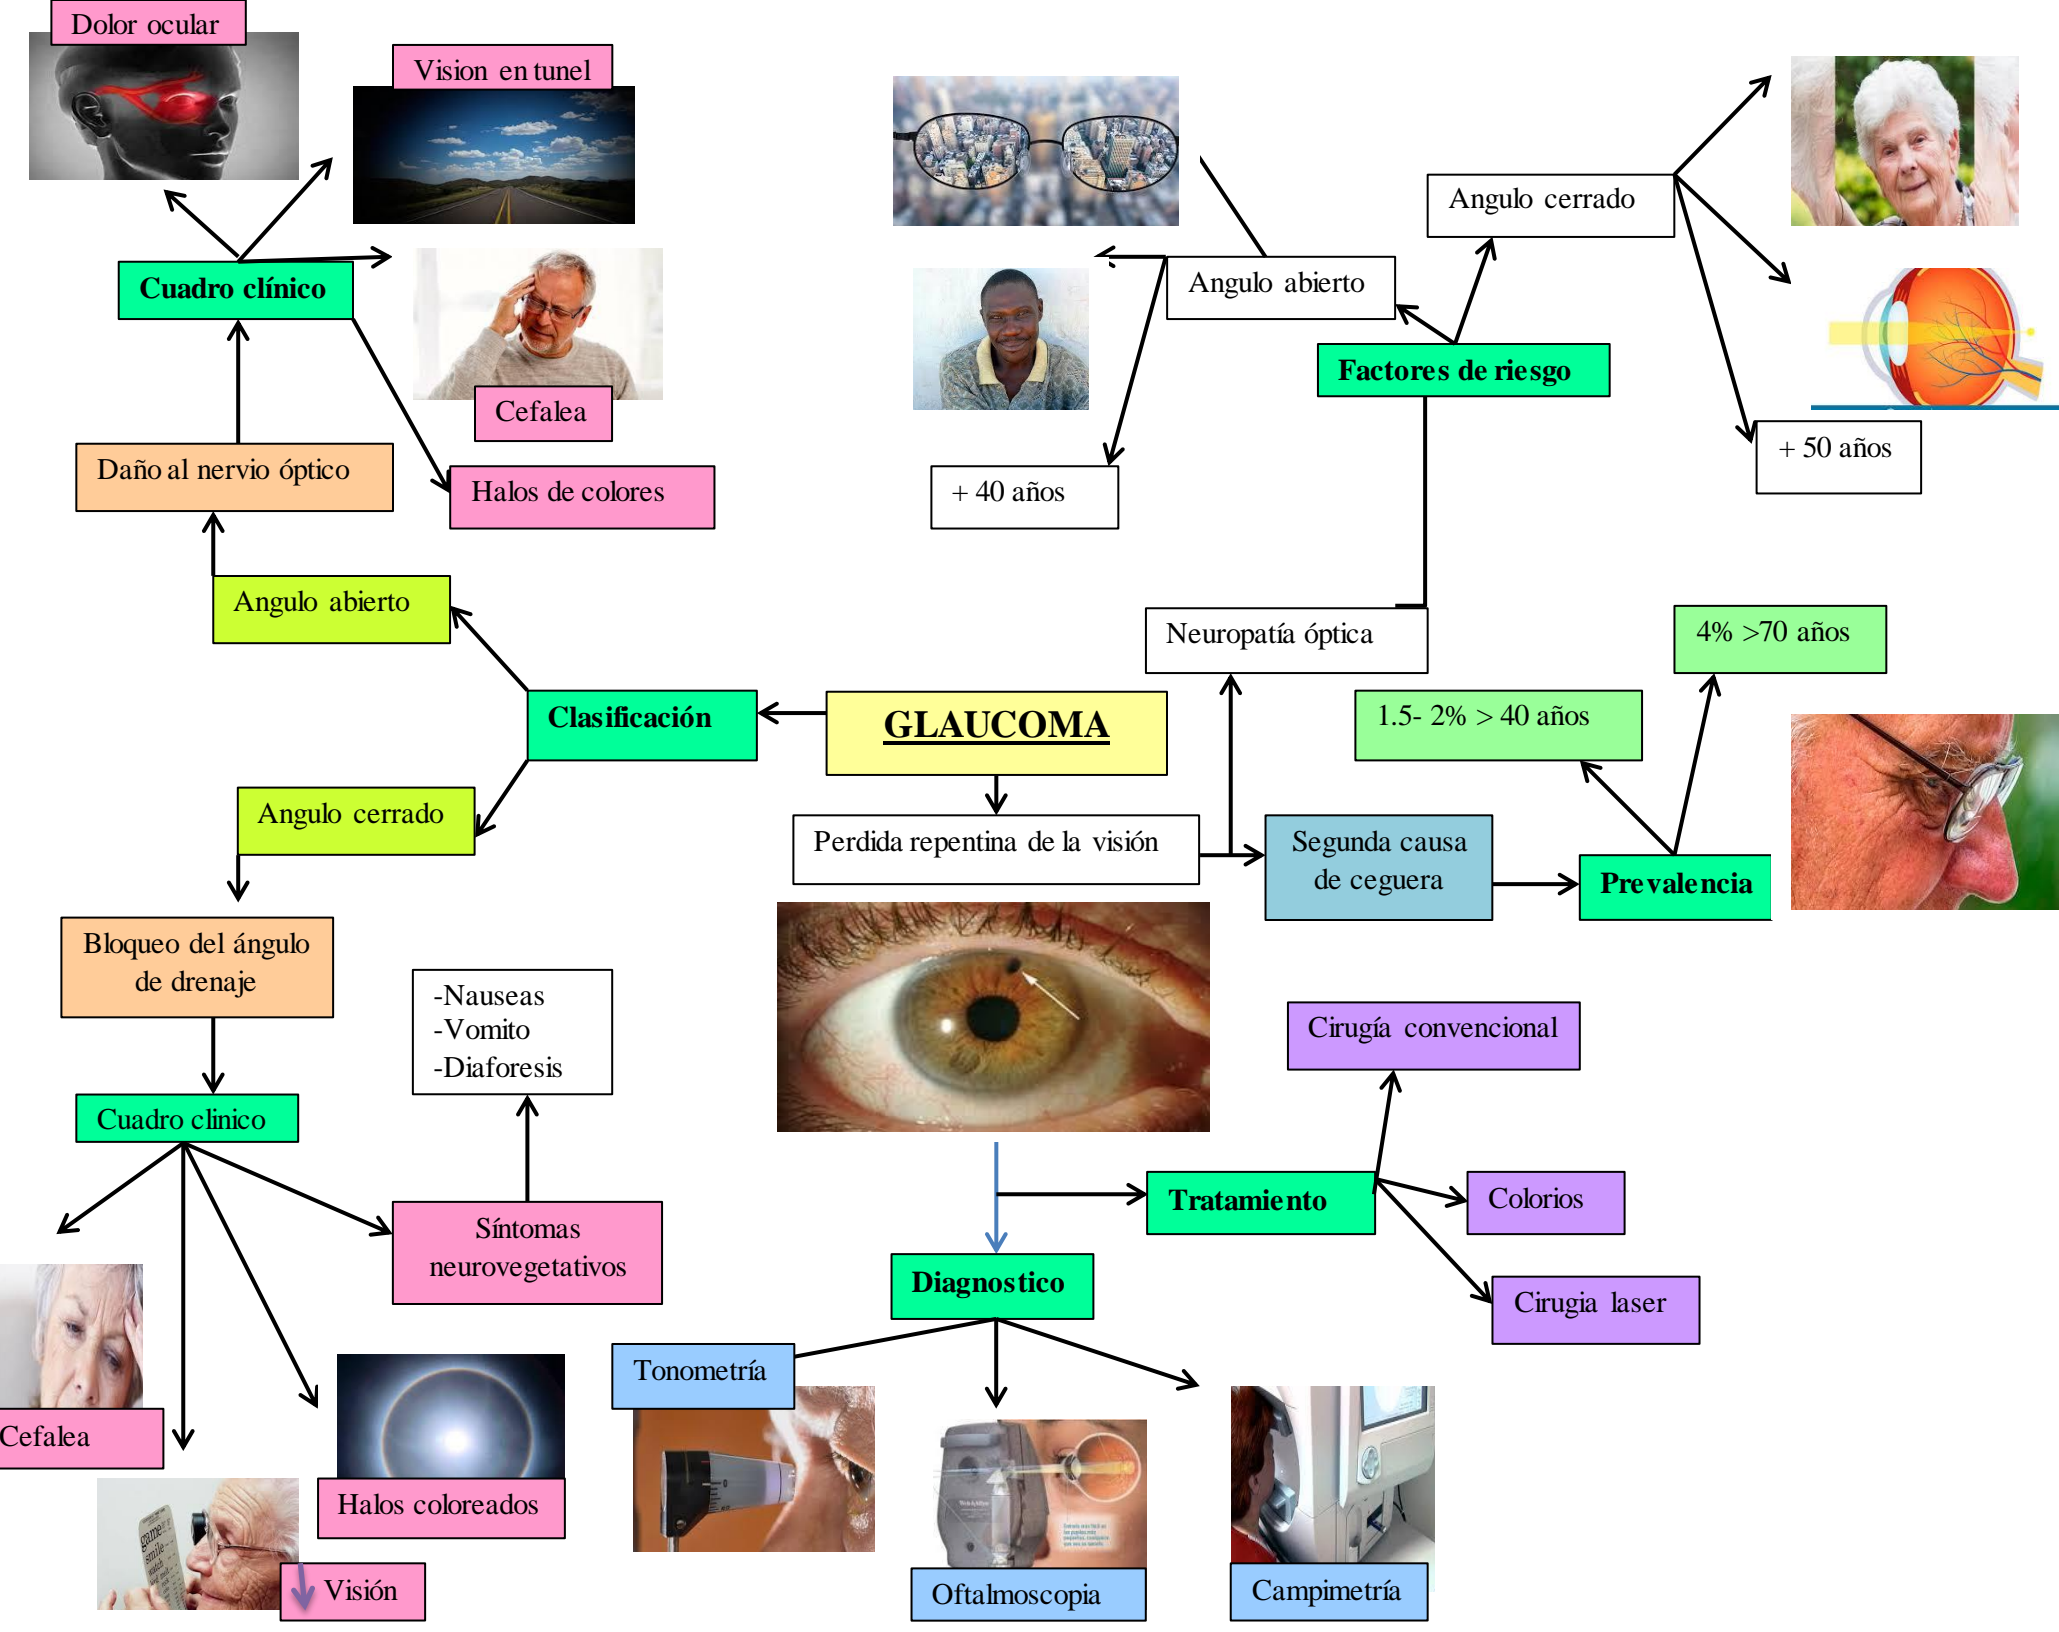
Dolor ocular

Vision en tunel

Cuadro clínico

Cefalea

Daño al nervio óptico

Halos de colores

Angulo abierto

Angulo cerrado

Angulo abierto

Factores de riesgo

+ 40 años

+ 50 años

Neuropatía óptica

4% >70 años

1.5- 2% > 40 años

Clasificación

GLAUCOMA

Angulo cerrado

Perdida repentina de la visión

Segunda causa de ceguera

Prevalencia

Bloqueo del ángulo de drenaje

-Nauseas
-Vomito
-Diaforesis

Cirugía convencional

Cuadro clinico

Tratamiento

Colorios

Síntomas neurovegetativos

Diagnostico

Cirugia laser

Tonometría

Cefalea

Halos coloreados

Visión

Oftalmoscopia

Campimetría